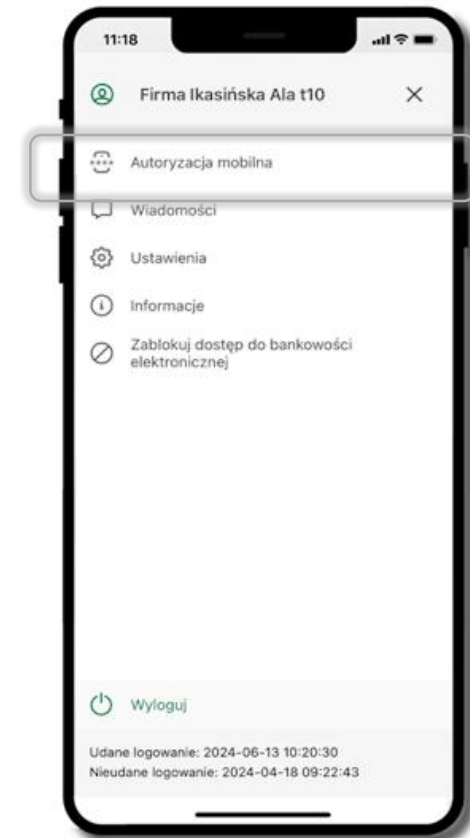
11:18

Firma Ikasińska Ala t10

×

Autoryzacja mobilna

Wiadomości

Ustawienia

Informacje

Zablokuj dostęp do bankowości elektronicznej

Wyloguj

Udane logowanie: 2024-06-13 10:20:30
Nieudane logowanie: 2024-04-18 09:22:43